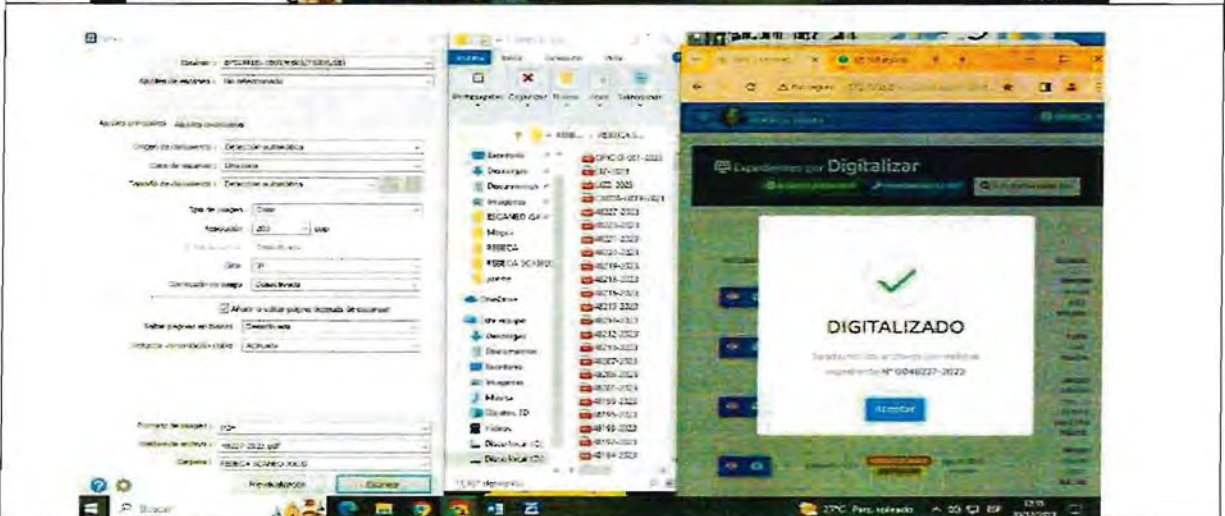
Escáner: EPSON DS-530 II
Ajustes de escaneo: No seleccionado

Ajustes principales  Ajustes avanzados

Origen de documento: Detección automática
Cara de escaneo: Una cara
Tamaño de documento: Detección automática

Tipo de imagen: Color
Resolución: 200 ppp

Girar: 0°
Corrección de sesgo: Desactivado

Añadir o editar páginas después de escanear

Saltar páginas en blanco: Desactivado
Detección alimentación doble: Activado

Formato de imagen: PDF
Nombre de archivo: 48227-2023.pdf
Carpeta: REBECA SCANEO XXXX

Previsualización  Escanear

Escritorio
Descargas
Documentos
Imágenes
ESCANEO
Música
REBECA
REBECA SCANEO
OneDrive
Este equipo
Descargas
Documentos
Escritorio
Imágenes
Música
Objetos 3D
Videos
Disco local (C:)
Disco local (D:)

OFICIO 001-2023
LIZZ 2023
48227-2023
48226-2023
48221-2023
48220-2023
48219-2023
48218-2023
48215-2023
48217-2023
48214-2023
48212-2023
48210-2023
48207-2023
48206-2023
48207-2023
48199-2023
48195-2023
48190-2023
48192-2023
48184-2023

Expedientes por Digitalizar

DIGITALIZADO
Se adjuntó los archivos con éxito al expediente Nº 0048227-2023
Aceptar

Buscar
27°C Parc. soleado ESP